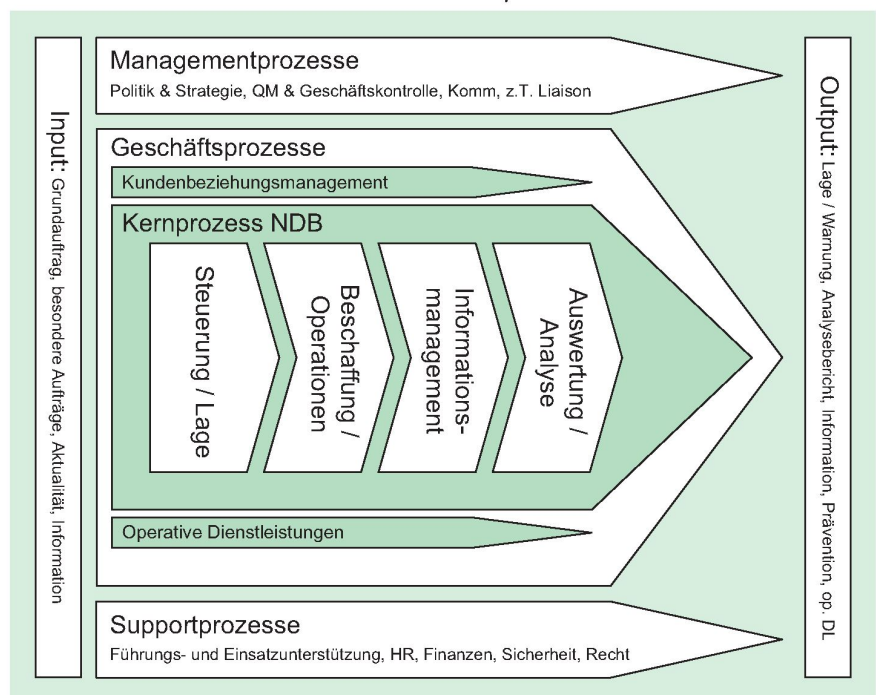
Input: Grundauftrag, besondere Aufträge, Aktualität, Information

Managementprozesse
Politik & Strategie, QM & Geschäftskontrolle, Komm, z.T. Liaison

Geschäftsprozesse
Kundenbeziehungsmanagement

Kernprozess NDB
Steuerung / Lage
Beschaffung / Operationen
Informationsmanagement
Auswertung / Analyse

Operative Dienstleistungen

Supportprozesse
Führungs- und Einsatzunterstützung, HR, Finanzen, Sicherheit, Recht

Output: Lage / Warnung, Analysebericht, Information, Prävention, op. DL